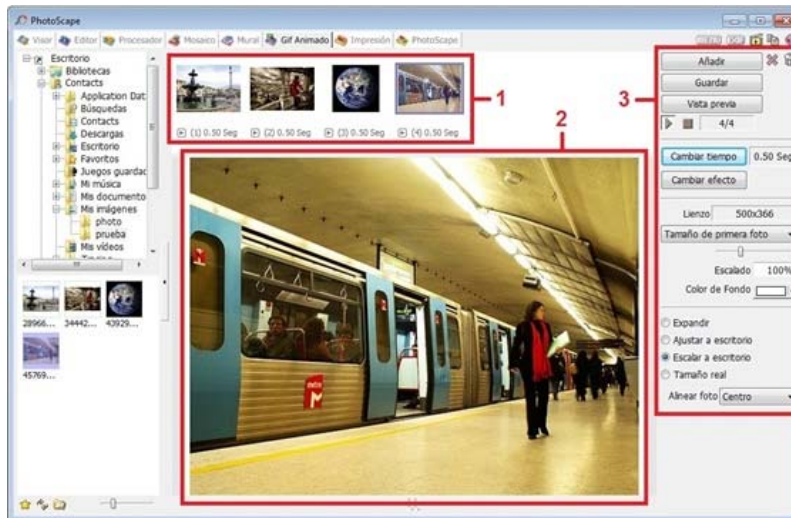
PhotoScape

Visor Editor Procesador Mosaico Mural Gif Animado Impresión PhotoScape

Escritorio
Bibliotecas
Contacts
Application Dat
Búsquedas
Contacts
Descargas
Escritorio
Favoritos
Juegos guardac
Mi música
Mis documento
Mis imágenes
photo
prueba
Mis vídeos

28966... 34442... 43929...
45769...

(1) 0.50 Seg (2) 0.50 Seg (3) 0.50 Seg (4) 0.50 Seg

1
2
3

Añadir
Guardar
Vista previa
4/4

Cambiar tiempo 0.50 Seg
Cambiar efecto

Lienzo 500x366
Tamaño de primera foto
Escalado 100%
Color de Fondo

Expandir
Ajustar a escritorio
Escalar a escritorio
Tamaño real
Alinear foto Centro